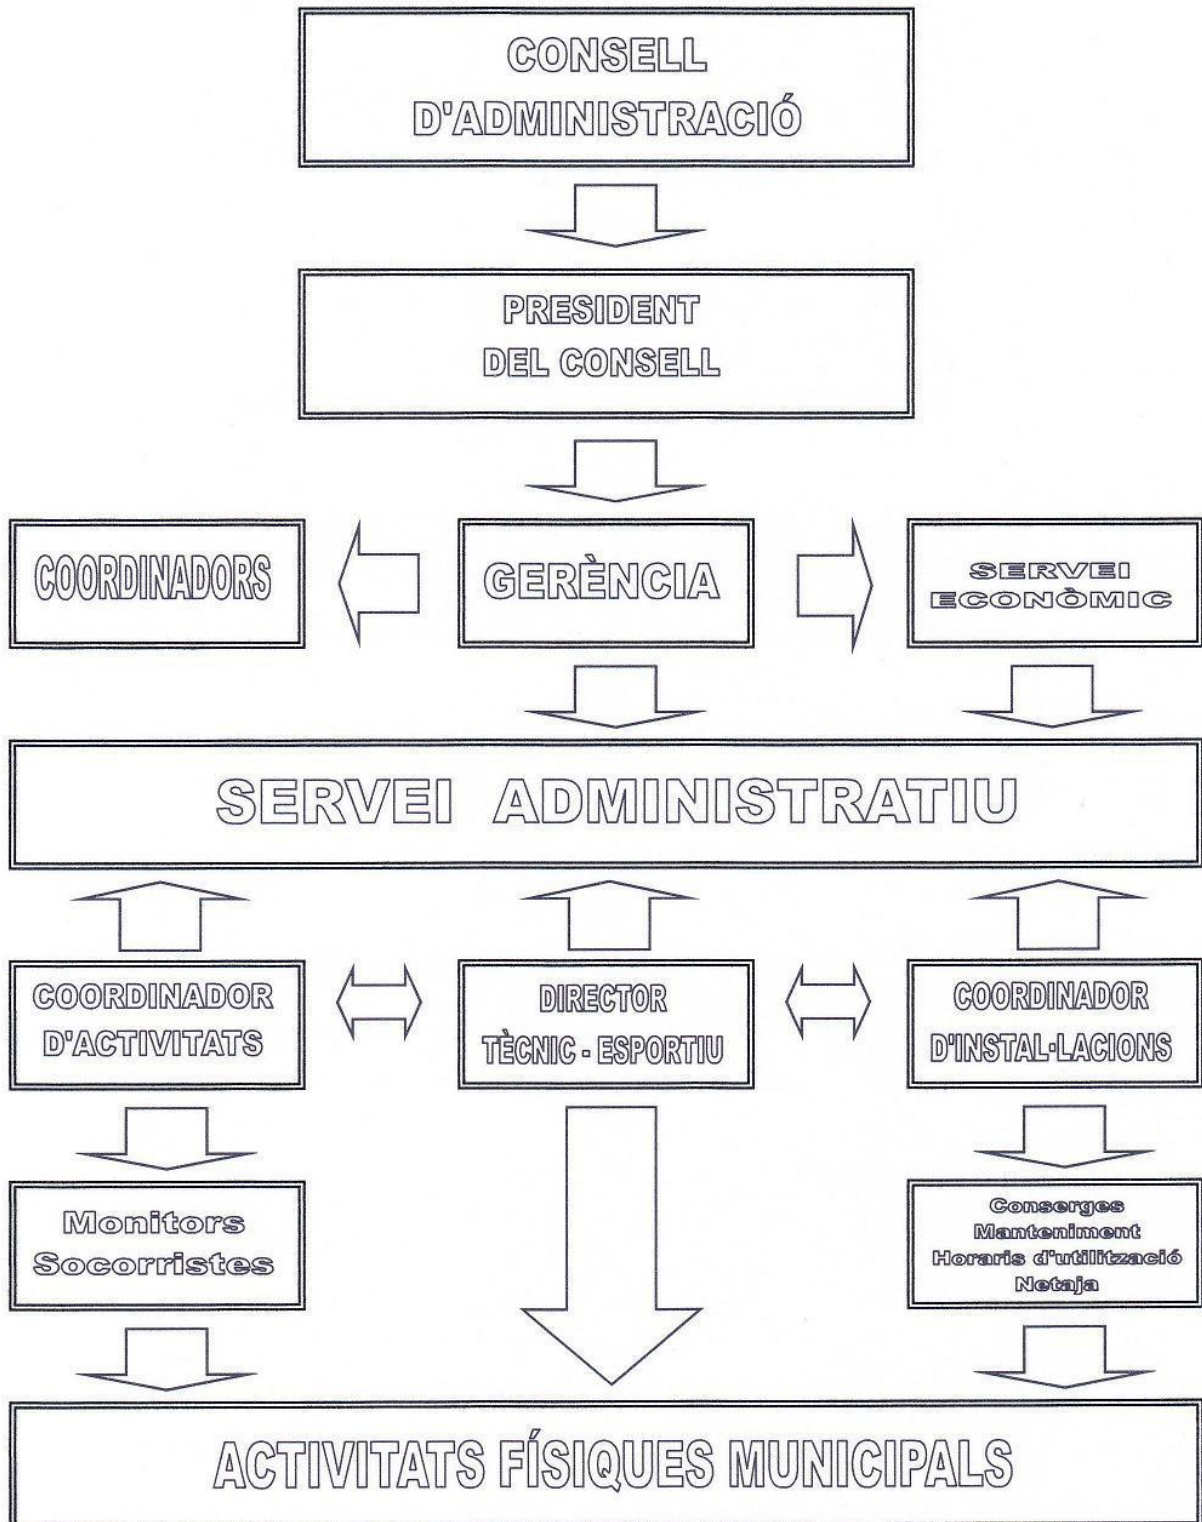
CONSELL D'ADMINISTRACIÓ

PRESIDENT DEL CONSELL

COORDINADORS

GERÈNCIA

SERVEI ECONÒMIC

SERVEI ADMINISTRATIU

COORDINADOR D'ACTIVITATS

DIRECTOR TÈCNIC - ESPORTIU

COORDINADOR D'INSTAL·LACIONS

Monitors Socorristes

Consergues Manteniment Horaris d'utilització Netaja

ACTIVITATS FÍSIQUES MUNICIPALS